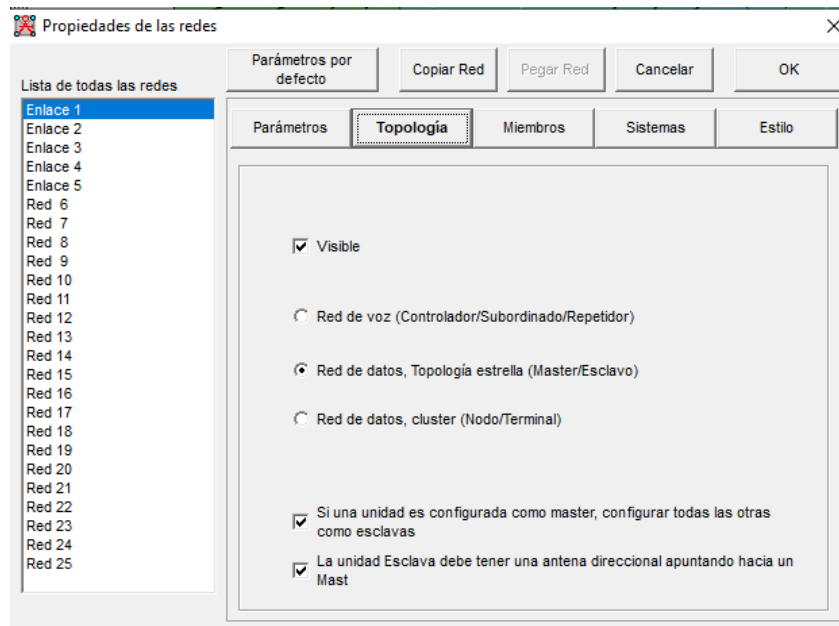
Propiedades de las redes

×

Lista de todas las redes

Enlace 1
Enlace 2
Enlace 3
Enlace 4
Enlace 5
Red 6
Red 7
Red 8
Red 9
Red 10
Red 11
Red 12
Red 13
Red 14
Red 15
Red 16
Red 17
Red 18
Red 19
Red 20
Red 21
Red 22
Red 23
Red 24
Red 25

Parámetros por defecto

Copiar Red

Pegar Red

Cancelar

OK

Parámetros

Topología

Miembros

Sistemas

Estilo

Visible

Red de voz (Controlador/Subordinado/Repetidor)

Red de datos, Topología estrella (Master/Esclavo)

Red de datos, cluster (Nodo/Terminal)

Si una unidad es configurada como master, configurar todas las otras como esclavas

La unidad Esclava debe tener una antena direccional apuntando hacia un Mast